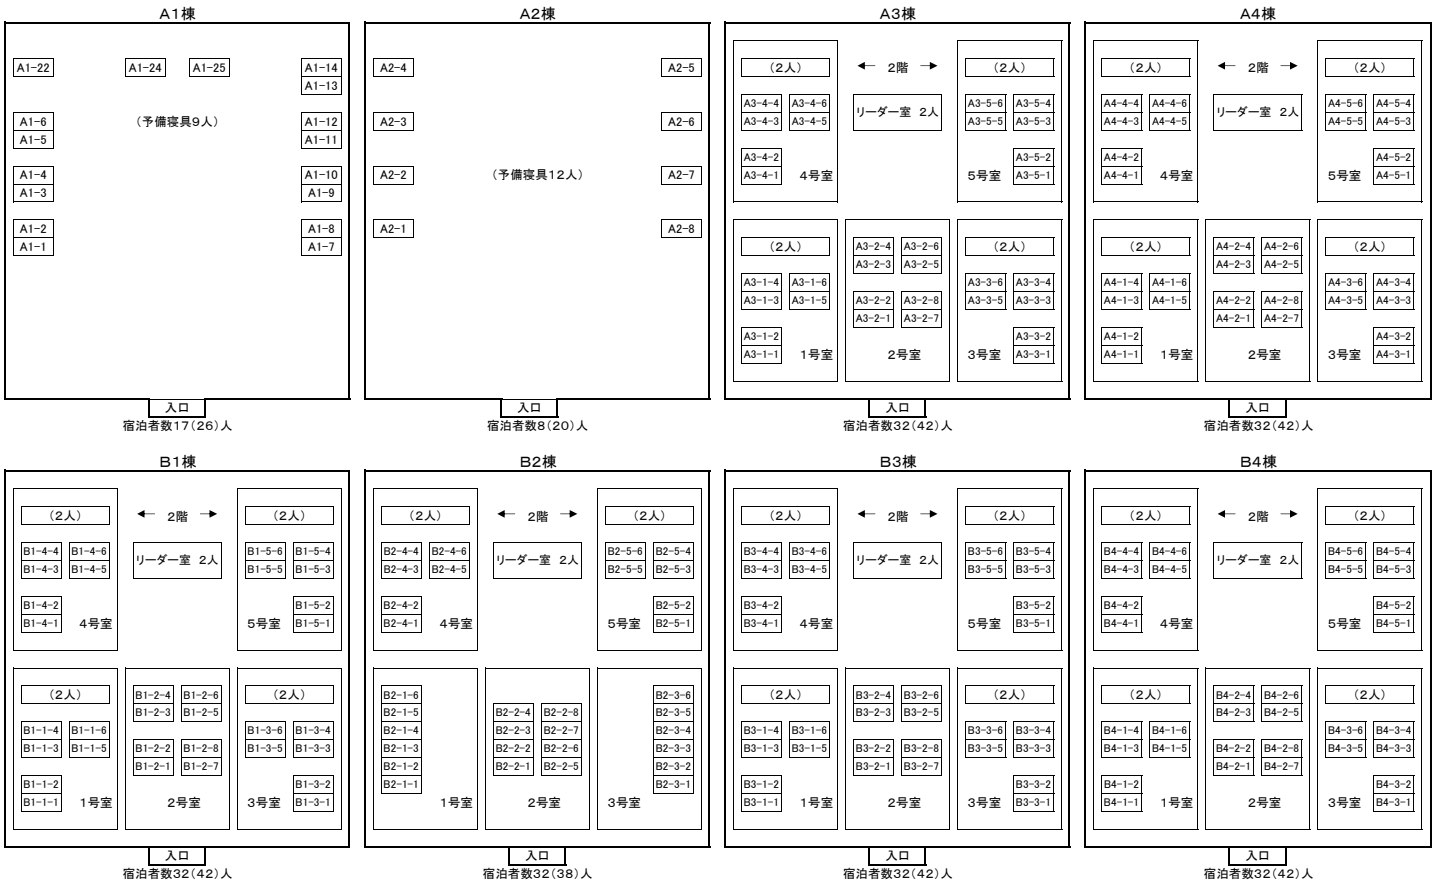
A1棟

A1−22
A1−24
A1−25
A1−14
A1−13
A1−6
A1−5
（予備寝具9人）
A1−12
A1−11
A1−4
A1−3
A1−10
A1−9
A1−2
A1−1
A1−8
A1−7

入口
宿泊者数17（26）人

A2棟

A2−4
A2−5
A2−3
A2−6
A2−2
（予備寝具12人）
A2−7
A2−1
A2−8

入口
宿泊者数8（20）人

A3棟

（2人）
← 2階 →
（2人）
A3−4−4
A3−4−6
A3−4−3
A3−4−5
リーダー室 2人
A3−5−6
A3−5−4
A3−5−5
A3−5−3
A3−4−2
A3−4−1
4号室
A3−5−2
5号室
A3−5−1
（2人）
A3−2−4
A3−2−6
A3−2−3
A3−2−5
（2人）
A3−1−4
A3−1−6
A3−1−3
A3−1−5
A3−2−2
A3−2−8
A3−2−1
A3−2−7
A3−3−6
A3−3−4
A3−3−5
A3−3−3
A3−1−2
A3−1−1
1号室
2号室
3号室
A3−3−2
A3−3−1

入口
宿泊者数32（42）人

A4棟

（2人）
← 2階 →
（2人）
A4−4−4
A4−4−6
A4−4−3
A4−4−5
リーダー室 2人
A4−5−6
A4−5−4
A4−5−5
A4−5−3
A4−4−2
A4−4−1
4号室
A4−5−2
5号室
A4−5−1
（2人）
A4−2−4
A4−2−6
A4−2−3
A4−2−5
（2人）
A4−1−4
A4−1−6
A4−1−3
A4−1−5
A4−2−2
A4−2−8
A4−2−1
A4−2−7
A4−3−6
A4−3−4
A4−3−5
A4−3−3
A4−1−2
A4−1−1
1号室
2号室
3号室
A4−3−2
A4−3−1

入口
宿泊者数32（42）人

B1棟

（2人）
← 2階 →
（2人）
B1−4−4
B1−4−6
B1−4−3
B1−4−5
リーダー室 2人
B1−5−6
B1−5−4
B1−5−5
B1−5−3
B1−4−2
B1−4−1
4号室
B1−5−2
5号室
B1−5−1
（2人）
B1−2−4
B1−2−6
B1−2−3
B1−2−5
（2人）
B1−1−4
B1−1−6
B1−1−3
B1−1−5
B1−2−2
B1−2−8
B1−2−1
B1−2−7
B1−3−6
B1−3−4
B1−3−5
B1−3−3
B1−1−2
B1−1−1
1号室
2号室
3号室
B1−3−2
B1−3−1

入口
宿泊者数32（42）人

B2棟

（2人）
← 2階 →
（2人）
B2−4−4
B2−4−6
B2−4−3
B2−4−5
リーダー室 2人
B2−5−6
B2−5−4
B2−5−5
B2−5−3
B2−4−2
B2−4−1
4号室
B2−5−2
5号室
B2−5−1
B2−1−6
B2−1−5
B2−1−4
B2−1−3
B2−1−2
B2−1−1
B2−2−4
B2−2−8
B2−2−3
B2−2−7
B2−2−2
B2−2−6
B2−2−1
B2−2−5
B2−3−6
B2−3−5
B2−3−4
B2−3−3
B2−3−2
B2−3−1
1号室
2号室
3号室

入口
宿泊者数32（38）人

B3棟

（2人）
← 2階 →
（2人）
B3−4−4
B3−4−6
B3−4−3
B3−4−5
リーダー室 2人
B3−5−6
B3−5−4
B3−5−5
B3−5−3
B3−4−2
B3−4−1
4号室
B3−5−2
5号室
B3−5−1
（2人）
B3−2−4
B3−2−6
B3−2−3
B3−2−5
（2人）
B3−1−4
B3−1−6
B3−1−3
B3−1−5
B3−2−2
B3−2−8
B3−2−1
B3−2−7
B3−3−6
B3−3−4
B3−3−5
B3−3−3
B3−1−2
B3−1−1
1号室
2号室
3号室
B3−3−2
B3−3−1

入口
宿泊者数32（42）人

B4棟

（2人）
← 2階 →
（2人）
B4−4−4
B4−4−6
B4−4−3
B4−4−5
リーダー室 2人
B4−5−6
B4−5−4
B4−5−5
B4−5−3
B4−4−2
B4−4−1
4号室
B4−5−2
5号室
B4−5−1
（2人）
B4−2−4
B4−2−6
B4−2−3
B4−2−5
（2人）
B4−1−4
B4−1−6
B4−1−3
B4−1−5
B4−2−2
B4−2−8
B4−2−1
B4−2−7
B4−3−6
B4−3−4
B4−3−5
B4−3−3
B4−1−2
B4−1−1
1号室
2号室
3号室
B4−3−2
B4−3−1

入口
宿泊者数32（42）人